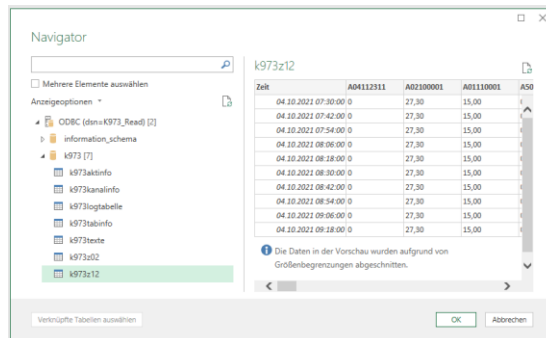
Navigator

Mehrere Elemente auswählen

Anzeigeoptionen ▾

ODBC (dsn=K973_Read) [2]
information_schema
k973 [7]
k973aktinfo
k973kanalinfo
k973logtabelle
k973tabinfo
k973texte
k973z02
k973z12

k973z12

| Zeit | A04112311 | A02100001 | A01110001 | A50 |
|---|---|---|---|---|
| 04.10.2021 07:30:00 | 0 | 27,30 | 15,00 | |
| 04.10.2021 07:42:00 | 0 | 27,30 | 15,00 | |
| 04.10.2021 07:54:00 | 0 | 27,30 | 15,00 | |
| 04.10.2021 08:06:00 | 0 | 27,30 | 15,00 | |
| 04.10.2021 08:18:00 | 0 | 27,30 | 15,00 | |
| 04.10.2021 08:30:00 | 0 | 27,30 | 15,00 | |
| 04.10.2021 08:42:00 | 0 | 27,30 | 15,00 | |
| 04.10.2021 08:54:00 | 0 | 27,30 | 15,00 | |
| 04.10.2021 09:06:00 | 0 | 27,30 | 15,00 | |
| 04.10.2021 09:18:00 | 0 | 27,30 | 15,00 | |

Die Daten in der Vorschau wurden aufgrund von Größenbegrenzungen abgeschnitten.

Verknüpfte Tabellen auswählen

OK

Abbrechen